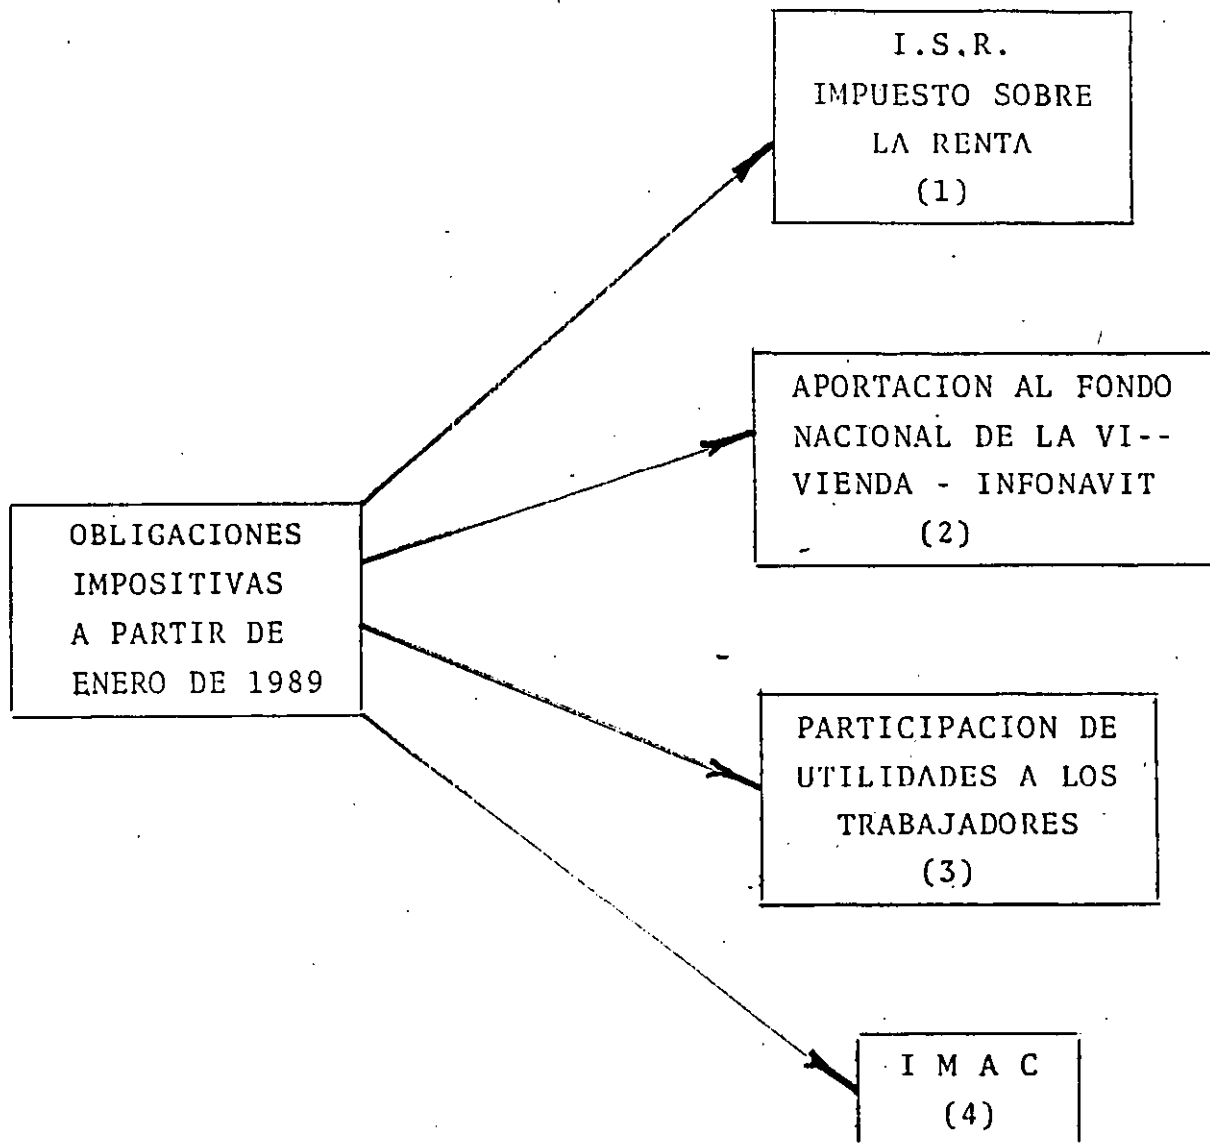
OBLIGACIONES IMPOSITIVAS A PARTIR DE ENERO DE 1989

I.S.R. IMPUESTO SOBRE LA RENTA (1)

APORTACION AL FONDO NACIONAL DE LA VI-- VIENDA - INFONAVIT (2)

PARTICIPACION DE UTILIDADES A LOS TRABAJADORES (3)

I M A C (4)